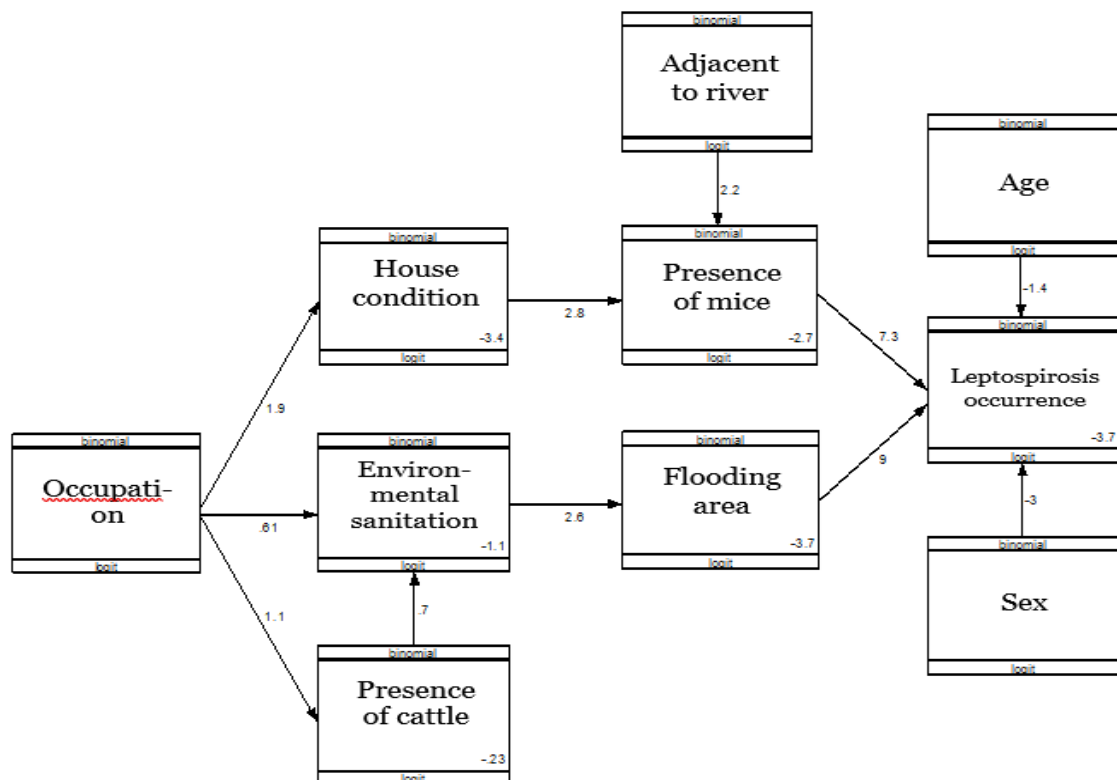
binomial
Adjacent to river
logit

2.2

binomial
Age
logit

-1.4

binomial
House condition
-3.4
logit

2.8

binomial
Presence of mice
-2.7
logit

7.3

binomial
Leptospirosis occurrence
-3.7
logit

1.9

binomial
Occupation
logit

.61

binomial
Environmental sanitation
-1.1
logit

2.6

binomial
Flooding area
-3.7
logit

9

-3

binomial
Sex
logit

1.1

.7

binomial
Presence of cattle
-.23
logit